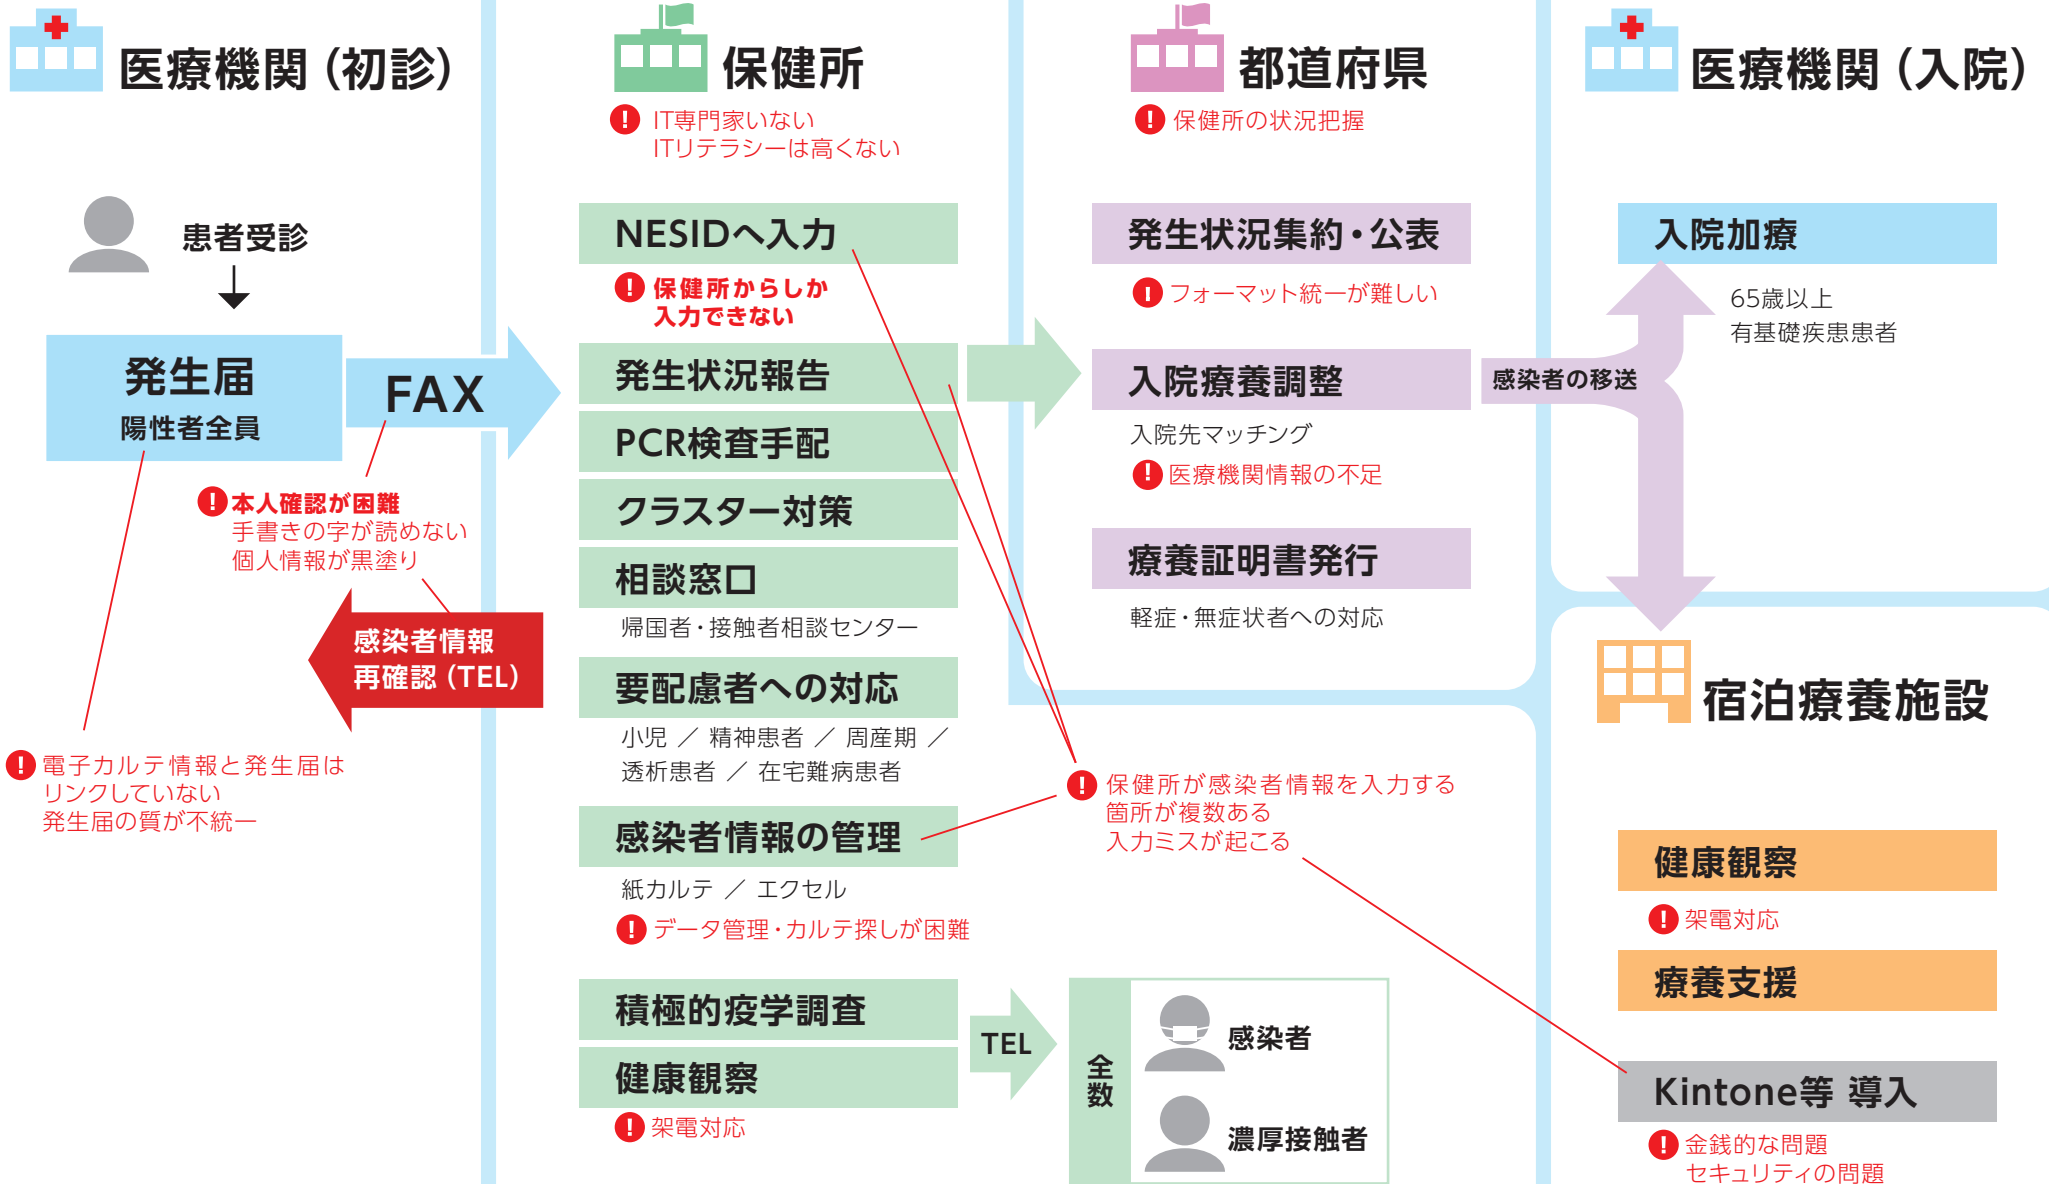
医療機関（初診）

患者受診

発生届
陽性者全員

FAX

! 本人確認が困難
手書きの字が読めない
個人情報が黒塗り

感染者情報
再確認（TEL）

! 電子カルテ情報と発生届は
リンクしていない
発生届の質が不統一

保健所

! IT専門家いない
ITリテラシーは高くない

NESIDへ入力

! 保健所からしか
入力できない

発生状況報告

PCR検査手配

クラスター対策

相談窓口
帰国者・接触者相談センター

要配慮者への対応
小児 ／ 精神患者 ／ 周産期 ／
透析患者 ／ 在宅難病患者

感染者情報の管理
紙カルテ ／ エクセル

! データ管理・カルテ探しが困難

積極的疫学調査

健康観察

! 架電対応

TEL

全数

感染者

濃厚接触者

都道府県

! 保健所の状況把握

発生状況集約・公表

! フォーマット統一が難しい

入院療養調整
入院先マッチング

! 医療機関情報の不足

療養証明書発行
軽症・無症状者への対応

! 保健所が感染者情報を入力する
箇所が複数ある
入力ミスが起こる

医療機関（入院）

入院加療

65歳以上
有基礎疾患患者

感染者の移送

宿泊療養施設

健康観察

! 架電対応

療養支援

Kintone等 導入

! 金銭的な問題
セキュリティの問題